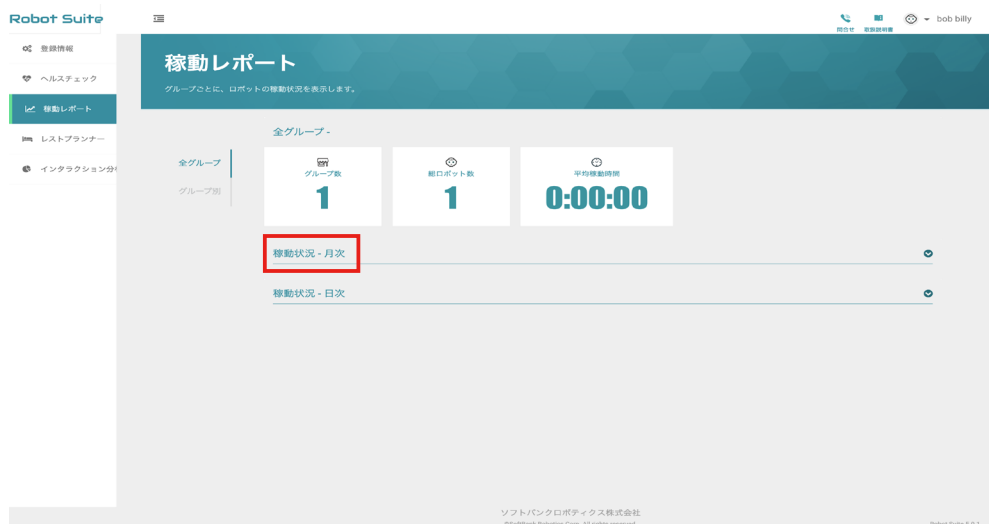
Robot Suite

問合せ 取扱説明書 bob billy

登録情報
ヘルスチェック
稼動レポート
レストプランナー
インタラクション分析

稼動レポート

グループごとに、ロボットの稼動状況を表示します。

全グループ -

全グループ
グループ別

グループ数
1

総ロボット数
1

平均稼動時間
0:00:00

稼動状況 - 月次

稼動状況 - 日次

ソフトバンクロボティクス株式会社
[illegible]

Robot Suite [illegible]